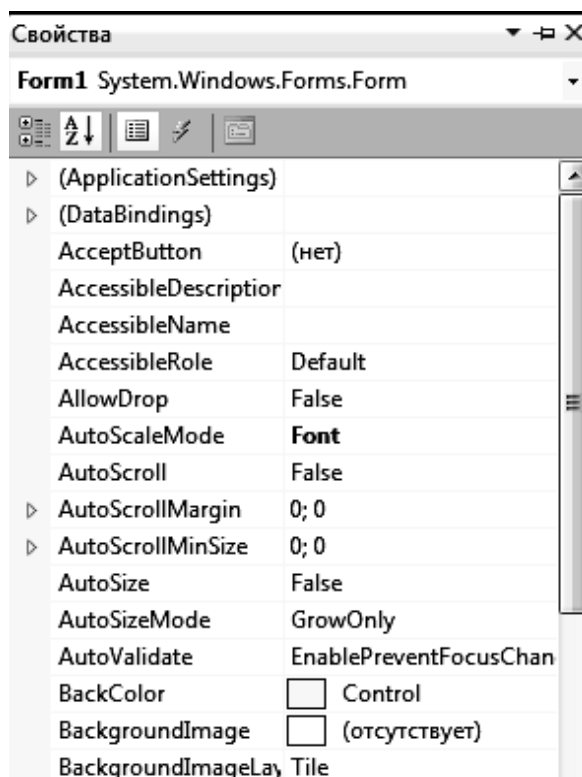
Свойства

Form1 System.Windows.Forms.Form

| | |
|---|---|
| (ApplicationSettings) | |
| (DataBindings) | |
| AcceptButton | (нет) |
| AccessibleDescriptior | |
| AccessibleName | |
| AccessibleRole | Default |
| AllowDrop | False |
| AutoScaleMode | **Font** |
| AutoScroll | False |
| AutoScrollMargin | 0; 0 |
| AutoScrollMinSize | 0; 0 |
| AutoSize | False |
| AutoSizeMode | GrowOnly |
| AutoValidate | EnablePreventFocusChan |
| BackColor | Control |
| BackgroundImage | (отсутствует) |
| BackgroundImageLay | Tile |